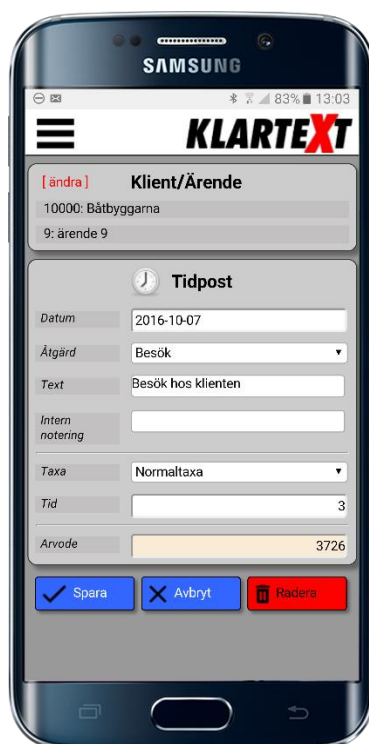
SAMSUNG

83% 13:03

KLARTEXT

[ ändra ] Klient/Ärende

10000: Båtbyggarna

9: ärende 9

Tidpost

Datum 2016-10-07

Åtgärd Besök

Text Besök hos klienten

Intern notering

Taxa Normaltaxa

Tid 3

Arvode 3726

Spara Avbryt Radera